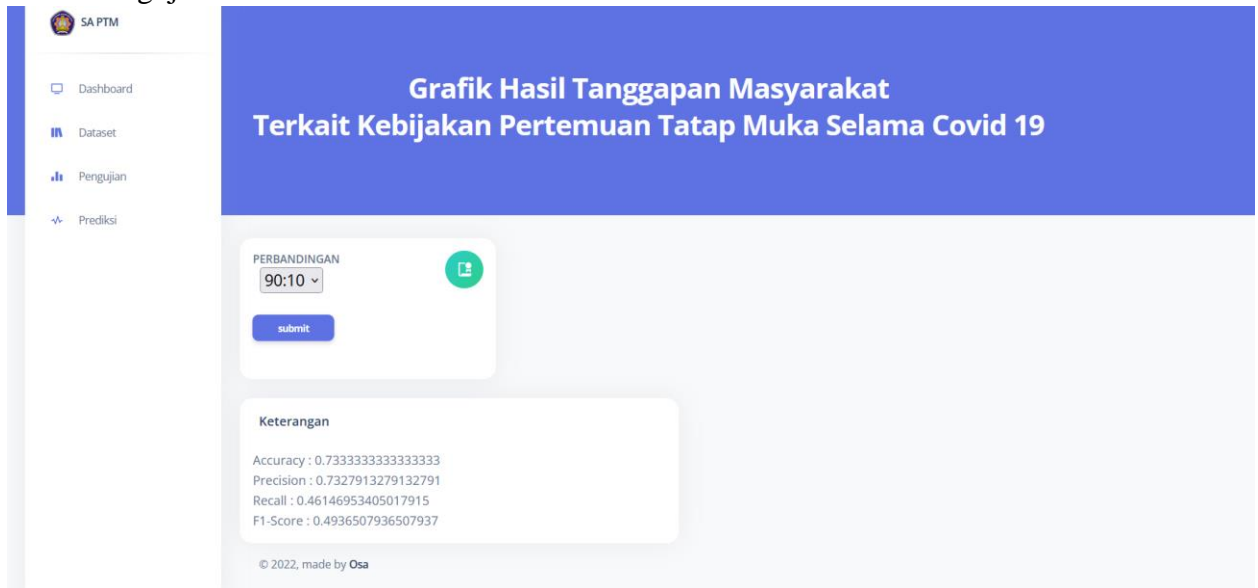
SA PTM

Dashboard

Dataset

Pengujian

Prediksi

Grafik Hasil Tanggapan Masyarakat
Terkait Kebijakan Pertemuan Tatap Muka Selama Covid 19

PERBANDINGAN

90:10

submit

Keterangan

Accuracy : 0.7333333333333333
Precision : 0.7327913279132791
Recall : 0.46146953405017915
F1-Score : 0.4936507936507937

© 2022, made by Osa